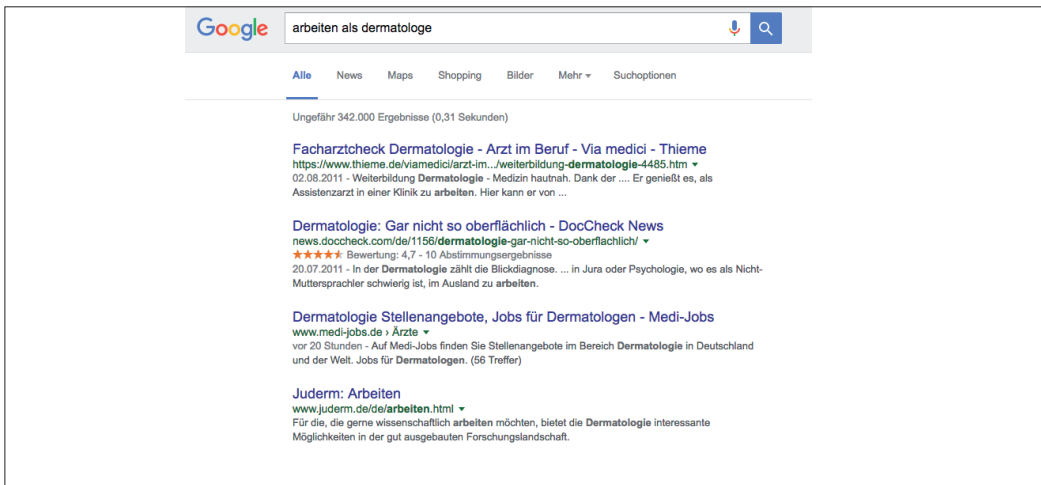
Google

arbeiten als dermatologe

Alle News Maps Shopping Bilder Mehr ▾ Suchoptionen

Ungefähr 342.000 Ergebnisse (0,31 Sekunden)

Facharztcheck Dermatologie - Arzt im Beruf - Via medici - Thieme
https://www.thieme.de/viamedici/arzt-im.../weiterbildung-dermatologie-4485.htm ▾
02.08.2011 - Weiterbildung Dermatologie - Medizin hautnah. Dank der .... Er genießt es, als Assistenzarzt in einer Klinik zu arbeiten. Hier kann er von ...

Dermatologie: Gar nicht so oberflächlich - DocCheck News
news.doccheck.com/de/1156/dermatologie-gar-nicht-so-oberflaechlich/ ▾
★★★★★ Bewertung: 4,7 - 10 Abstimmungsergebnisse
20.07.2011 - In der Dermatologie zählt die Blickdiagnose. ... in Jura oder Psychologie, wo es als Nicht-Muttersprachler schwierig ist, im Ausland zu arbeiten.

Dermatologie Stellenangebote, Jobs für Dermatologen - Medi-Jobs
www.medi-jobs.de › Ärzte ▾
vor 20 Stunden - Auf Medi-Jobs finden Sie Stellenangebote im Bereich Dermatologie in Deutschland und der Welt. Jobs für Dermatologen. (56 Treffer)

Juderm: Arbeiten
www.juderm.de/de/arbeiten.html ▾
Für die, die gerne wissenschaftlich arbeiten möchten, bietet die Dermatologie interessante Möglichkeiten in der gut ausgebauten Forschungslandschaft.